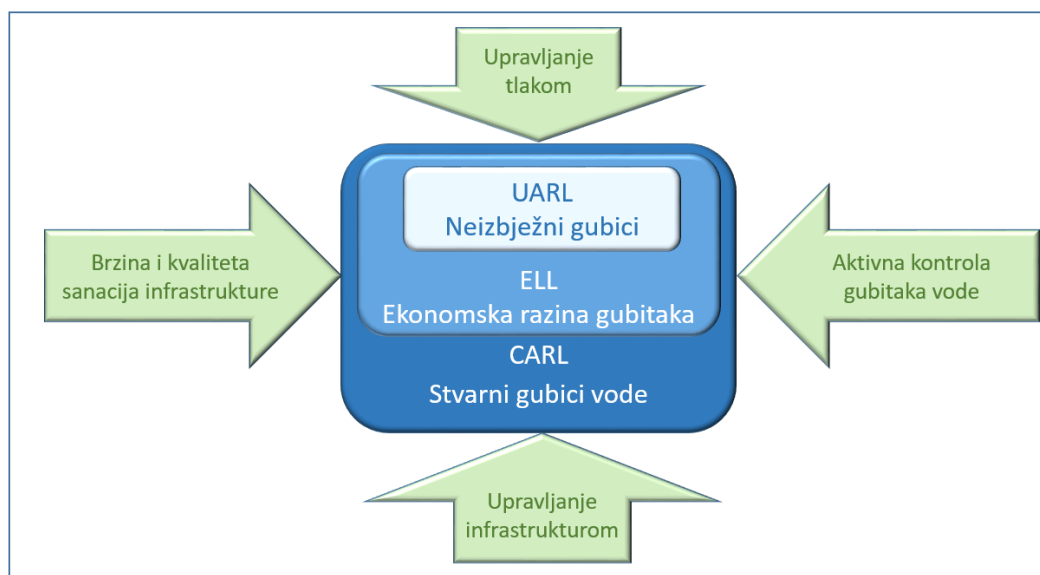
Upravljanje tlakom

UARL
Neizbježni gubici

Brzina i kvaliteta sanacija infrastrukture

ELL
Ekonomska razina gubitaka

Aktivna kontrola gubitaka vode

CARL
Stvarni gubici vode

Upravljanje infrastrukturom